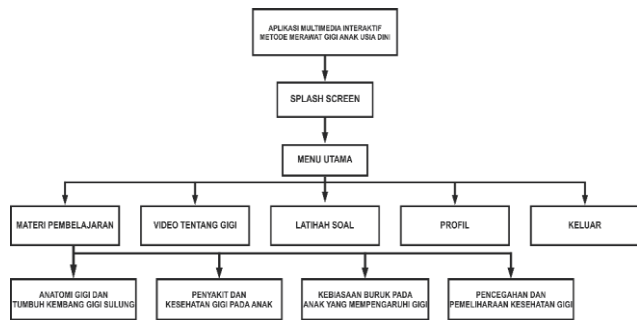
APLIKASI MULTIMEDIA INTERAKTIF METODE MERAWAT GIGI ANAK USIA DINI

SPLASH SCREEN

MENU UTAMA

MATERI PEMBELAJARAN

VIDEO TENTANG GIGI

LATIHAH SOAL

PROFIL

KELUAR

ANATOMI GIGI DAN TUMBUH KEMBANG GIGI SULUNG

PENYAKIT DAN KESEHATAN GIGI PADA ANAK

KEBIASAAN BURUK PADA ANAK YANG MEMPENGARUHI GIGI

PENCEGAHAN DAN PEMELIHARAAN KESEHATAN GIGI